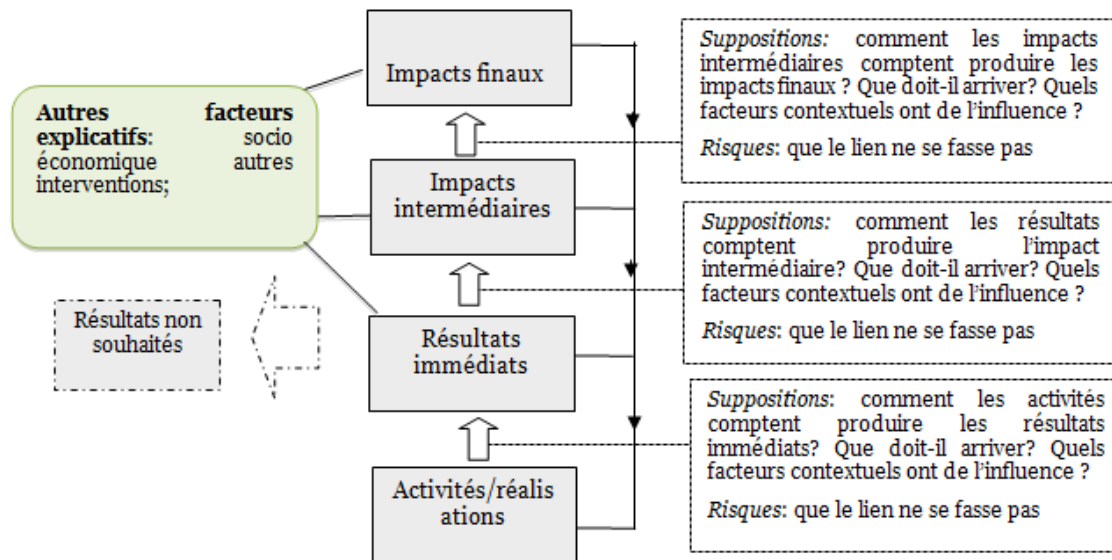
Impacts finaux

Suppositions: comment les impacts intermédiaires comptent produire les impacts finaux ? Que doit-il arriver? Quels facteurs contextuels ont de l'influence ?

Risques: que le lien ne se fasse pas

Autres facteurs explicatifs: socio économique autres interventions;

Impacts intermédiaires

Suppositions: comment les résultats comptent produire l'impact intermédiaire? Que doit-il arriver? Quels facteurs contextuels ont de l'influence ?

Risques: que le lien ne se fasse pas

Résultats non souhaités

Résultats immédiats

Suppositions: comment les activités comptent produire les résultats immédiats? Que doit-il arriver? Quels facteurs contextuels ont de l'influence ?

Risques: que le lien ne se fasse pas

Activités/réalisations